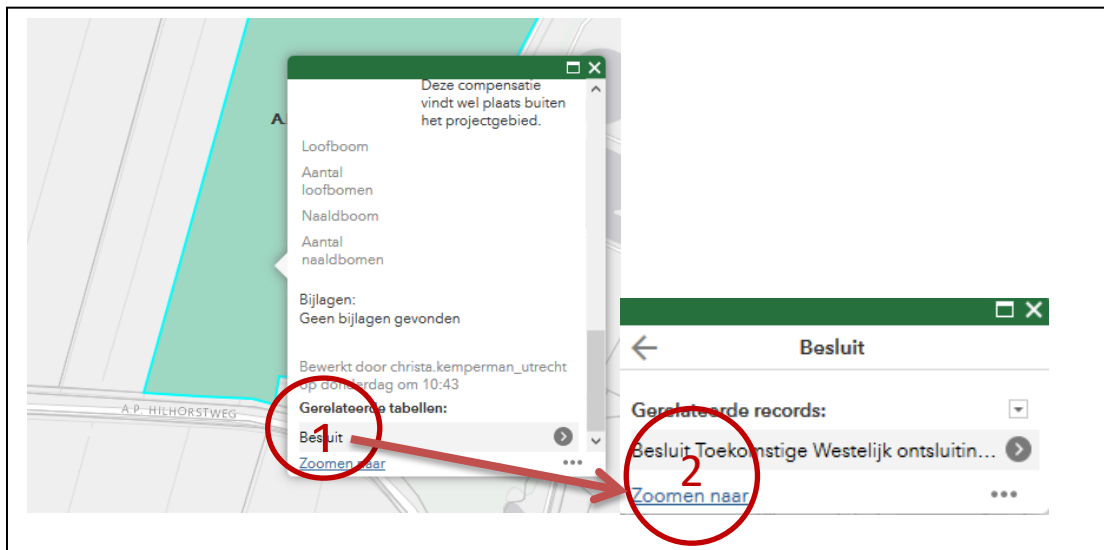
A.

Deze compensatie vindt wel plaats buiten het projectgebied.

Loofboom

Aantal loofbomen

Naaldboom

Aantal naaldbomen

Bijlagen:
Geen bijlagen gevonden

Bewerkt door christa.kemperman_utrecht op donderdag om 10:43

Gerelateerde tabellen:

Besluit

Zoomen naar

A.P. HILHORSTWEG

1

Besluit

Gerelateerde records:

Besluit Toekomstige Westelijk ontsluitin...

2

Zoomen naar